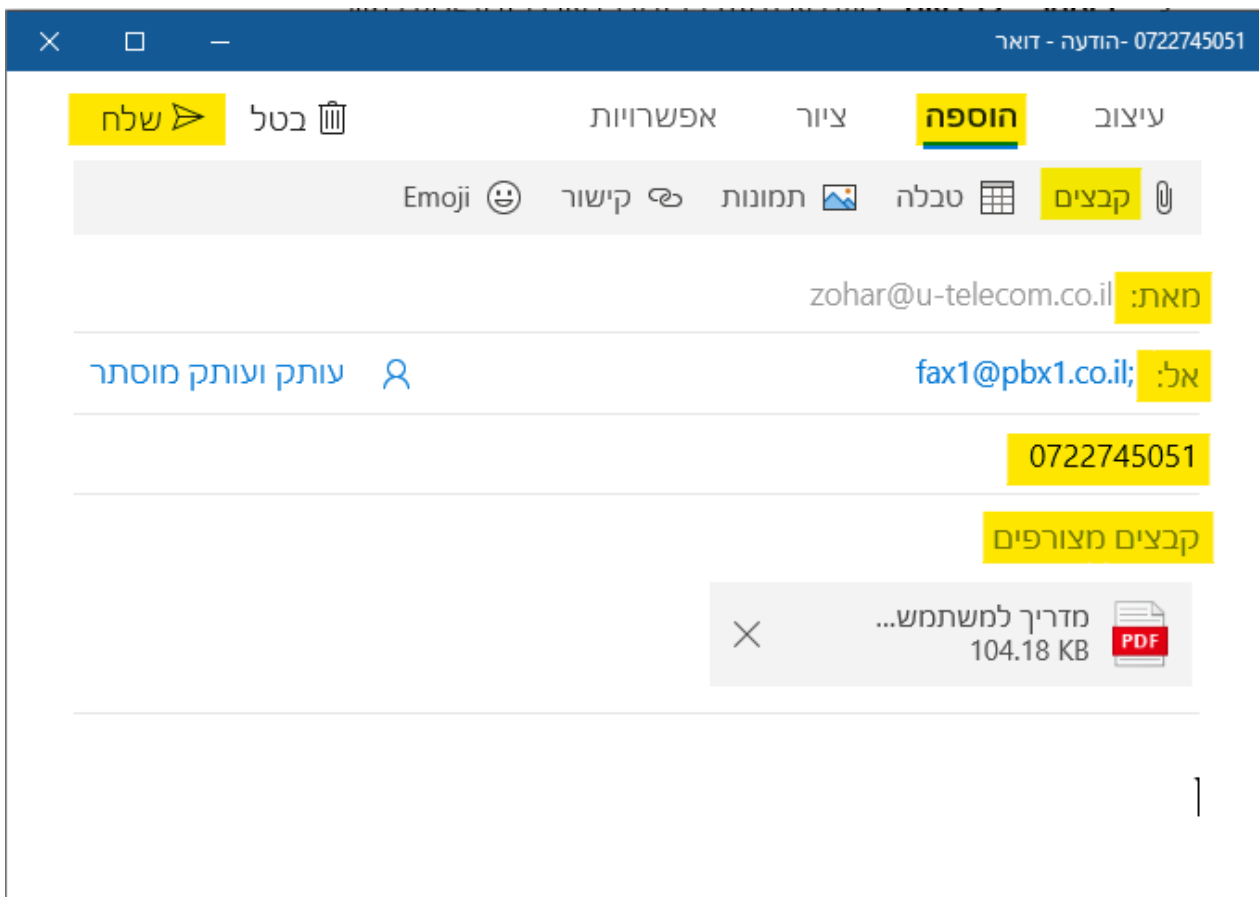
0722745051 -הודעה - דואר

עיצוב הוספה ציור אפשרויות בטל שלח

קבצים טבלה תמונות קישור Emoji

מאת: zohar@u-telecom.co.il

אל: fax1@pbx1.co.il; עותק ועותק מוסתר

0722745051

קבצים מצורפים

מדריך למשתמש...
104.18 KB
PDF